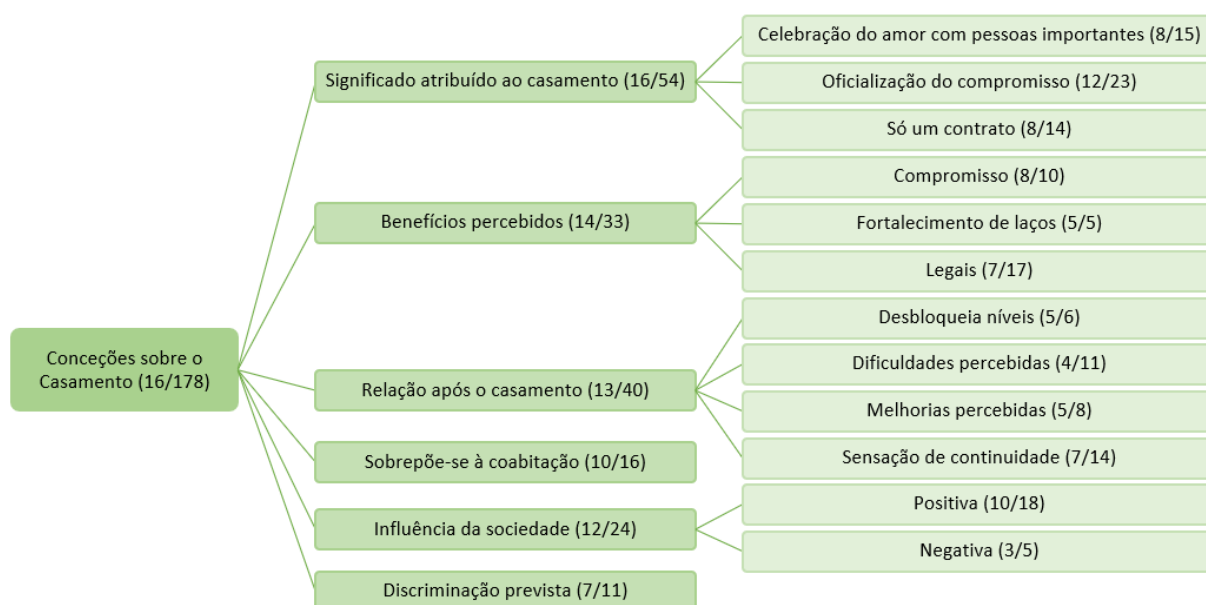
Conceções sobre o Casamento (16/178)

Significado atribuído ao casamento (16/54)

Celebração do amor com pessoas importantes (8/15)

Oficialização do compromisso (12/23)

Só um contrato (8/14)

Benefícios percebidos (14/33)

Compromisso (8/10)

Fortalecimento de laços (5/5)

Legais (7/17)

Relação após o casamento (13/40)

Desbloqueia níveis (5/6)

Dificuldades percebidas (4/11)

Melhorias percebidas (5/8)

Sensação de continuidade (7/14)

Sobrepõe-se à coabitação (10/16)

Influência da sociedade (12/24)

Positiva (10/18)

Negativa (3/5)

Discriminação prevista (7/11)